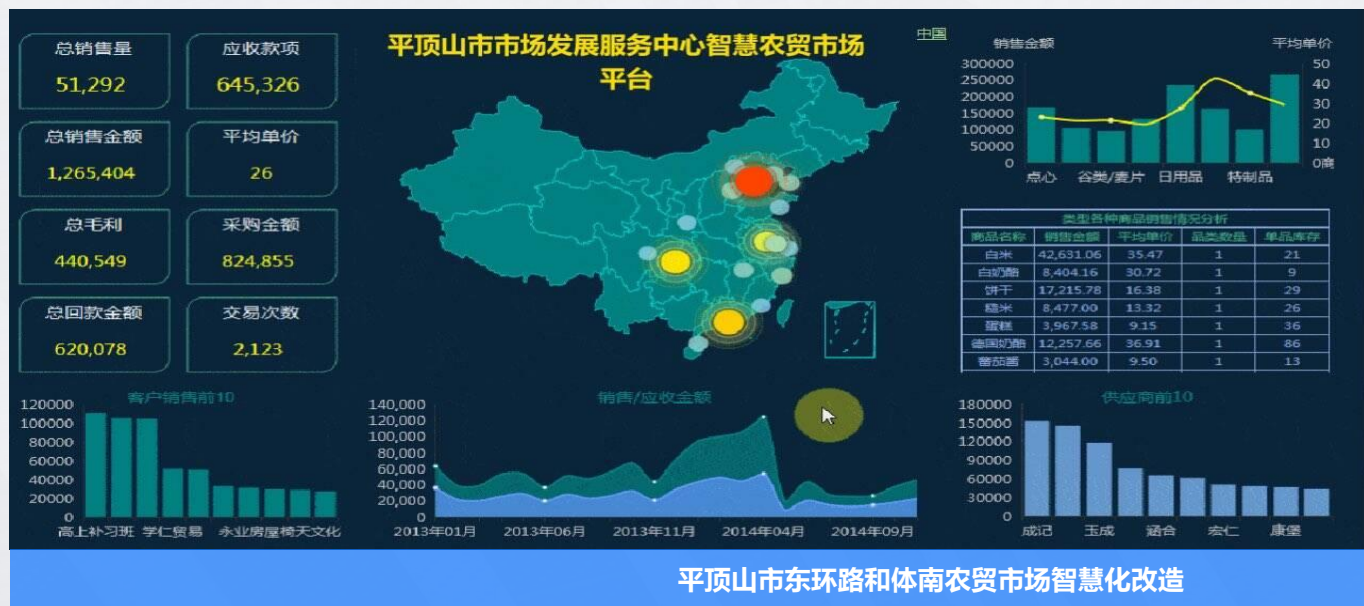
总销售量
51,292

应收款项
645,326

总销售金额
1,265,404

平均单价
26

总毛利
440,549

采购金额
824,855

总回款金额
620,078

交易次数
2,123

平顶山市市场发展服务中心智慧农贸市场平台

中国

销售金额
平均单价
300000
250000
200000
150000
100000
50000
0
50
40
30
20
10
0
点心 谷类/麦片 日用品 特制品

类型各种商品销售情况分析

| 商品名称 | 销售金额 | 平均单价 | 品类数量 | 单品库存 |
|---|---|---|---|---|
| 白米 | 42,631.06 | 35.47 | 1 | 21 |
| 白奶酪 | 8,404.16 | 30.72 | 1 | 9 |
| 饼干 | 17,215.78 | 16.38 | 1 | 29 |
| 糙米 | 8,477.00 | 13.32 | 1 | 26 |
| 蛋糕 | 3,967.58 | 9.15 | 1 | 36 |
| 德国奶酪 | 12,257.66 | 36.91 | 1 | 86 |
| 番茄酱 | 3,044.00 | 9.50 | 1 | 13 |

客户销售前10
120000
100000
80000
60000
40000
20000
0
高上补习班 学仁贸易 永业房屋椅天文化

销售/应收金额
140,000
120,000
100,000
80,000
60,000
40,000
20,000
0
2013年01月 2013年06月 2013年11月 2014年04月 2014年09月

供应商前10
180000
150000
120000
90000
60000
30000
0
成记 玉成 涵合 宏仁 康堡

平顶山市东环路和体南农贸市场智慧化改造